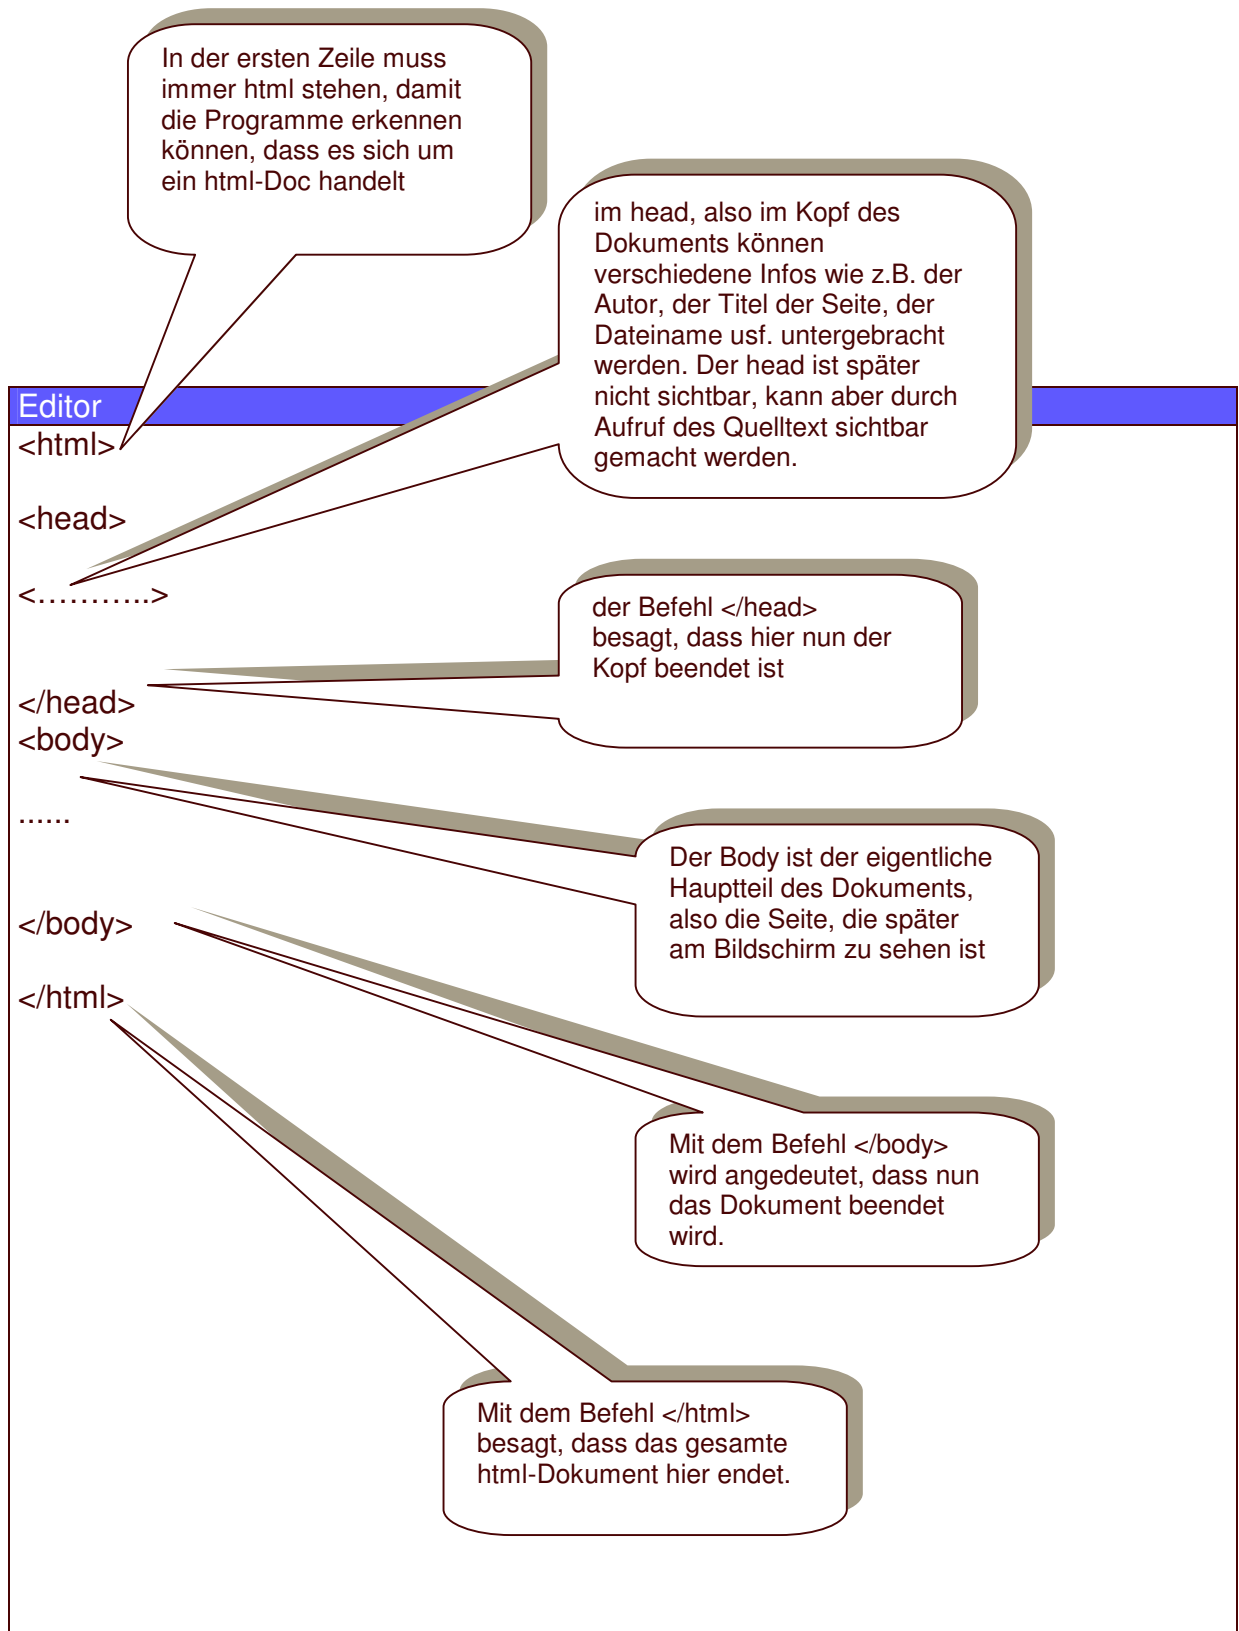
In der ersten Zeile muss immer html stehen, damit die Programme erkennen können, dass es sich um ein html-Doc handelt

im head, also im Kopf des Dokuments können verschiedene Infos wie z.B. der Autor, der Titel der Seite, der Dateiname usf. untergebracht werden. Der head ist später nicht sichtbar, kann aber durch Aufruf des Quelltext sichtbar gemacht werden.

Editor

<html>

<head>

<………..>

der Befehl </head> besagt, dass hier nun der Kopf beendet ist

</head>

<body>

……

Der Body ist der eigentliche Hauptteil des Dokuments, also die Seite, die später am Bildschirm zu sehen ist

</body>

</html>

Mit dem Befehl </body> wird angedeutet, dass nun das Dokument beendet wird.

Mit dem Befehl </html> besagt, dass das gesamte html-Dokument hier endet.